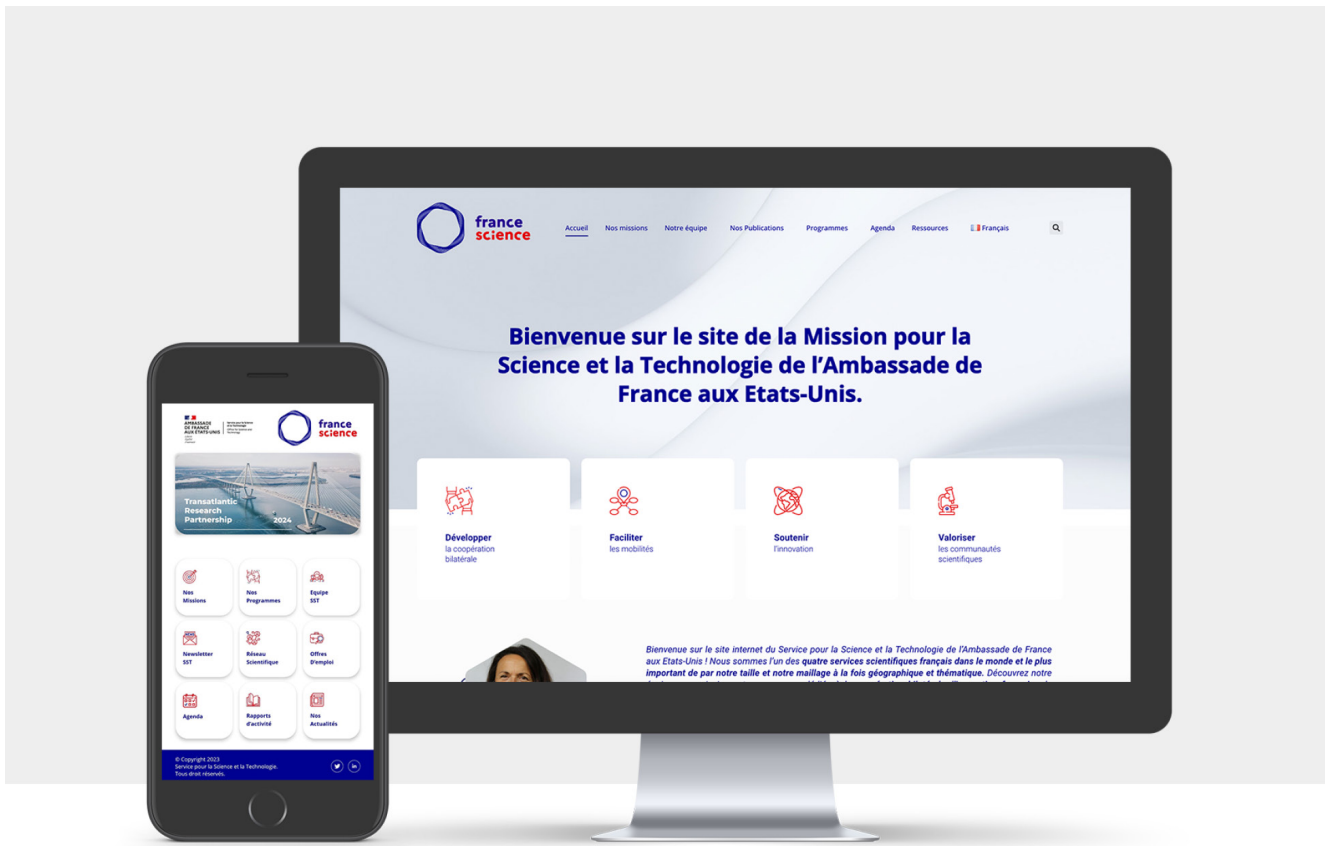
france science

Accueil Nos missions Notre équipe Nos Publications Programmes Agenda Ressources Français

Bienvenue sur le site de la Mission pour la Science et la Technologie de l'Ambassade de France aux Etats-Unis.

Développer
la coopération bilatérale

Faciliter
les mobilités

Soutenir
l'innovation

Valoriser
les communautés scientifiques

Bienvenue sur le site internet du Service pour la Science et la Technologie de l'Ambassade de France aux Etats-Unis ! Nous sommes l'un des quatre services scientifiques français dans le monde et le plus important de par notre taille et notre maillage à la fois géographique et thématique. Découvrez notre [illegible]

AMBASSADE DE FRANCE AUX ETATS-UNIS

france science

Transatlantic Research Partnership 2024

Nos Missions

Nos Programmes

Equipe SST

Newsletter SST

Réseau Scientifique

Offres D'emploi

Agenda

Rapports d'activité

Nos Actualités

© Copyright 2023
Service pour la Science et la Technologie.
Tous droit réservés.